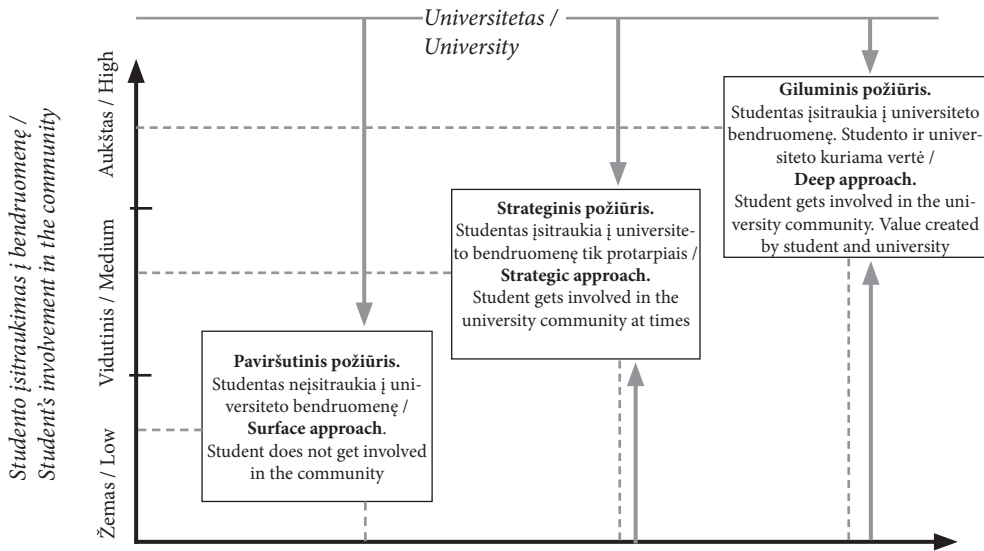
Universitetas / University

Studento įsitraukimas į bendruomenę / Student's involvement in the community

Aukštas / High

Vidutinis / Medium

Žemas / Low

**Giluminis požiūris.** Studentas įsitraukia į universiteto bendruomenę. Studento ir universiteto kuriama vertė / **Deep approach.** Student gets involved in the university community. Value created by student and university

**Strateginis požiūris.** Studentas įsitraukia į universiteto bendruomenę tik protarpiais / **Strategic approach.** Student gets involved in the university community at times

**Paviršutinis požiūris.** Studentas neįsitraukia į universiteto bendruomenę / **Surface approach**. Student does not get involved in the community